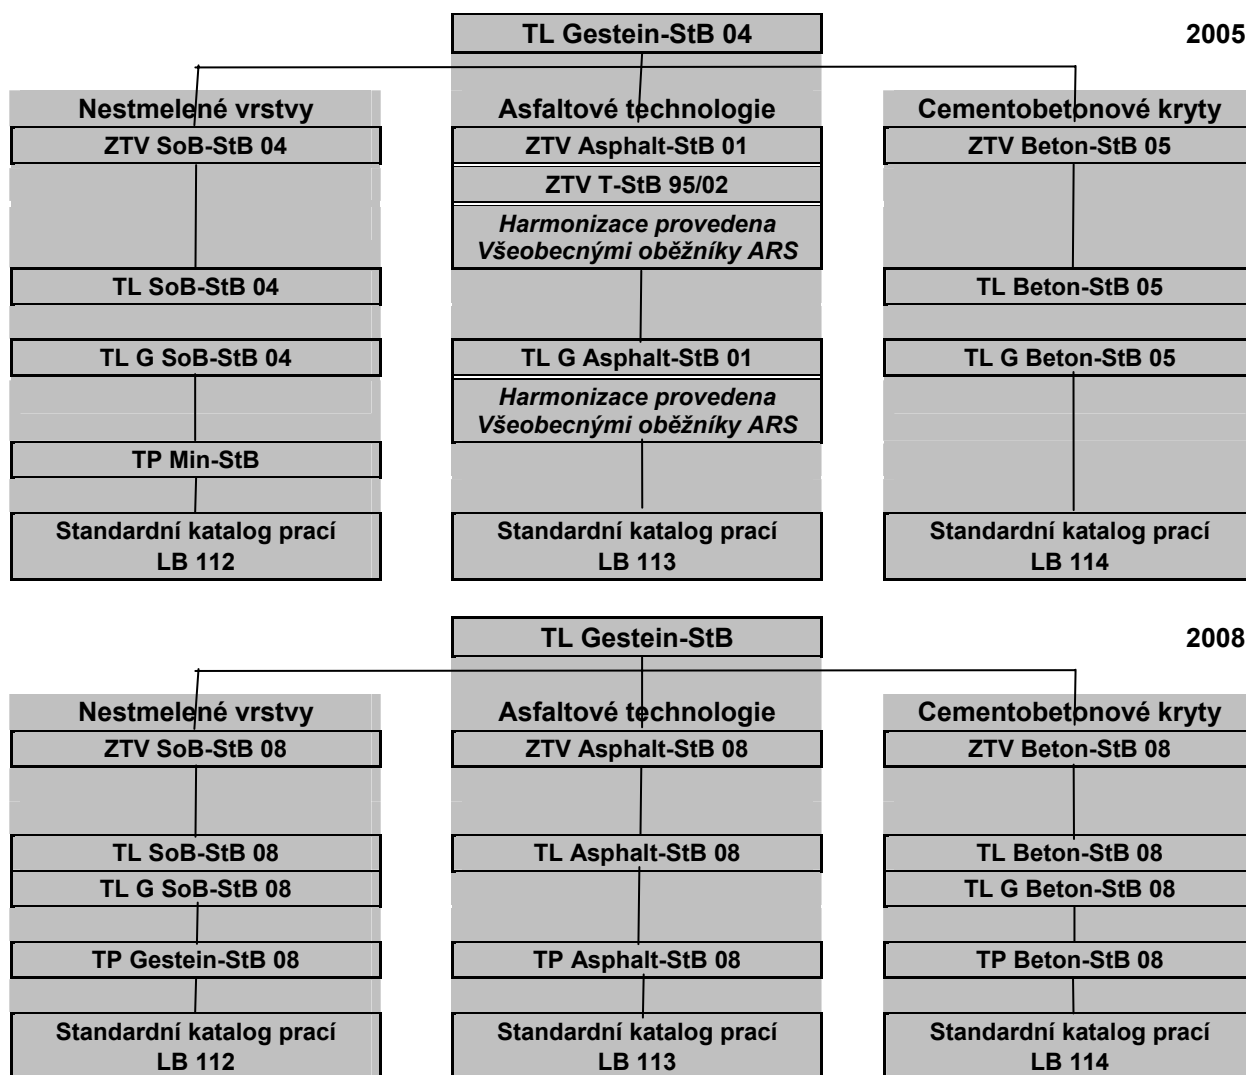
TL Gestein-StB 04

2005

Nestmelené vrstvy
ZTV SoB-StB 04
TL SoB-StB 04
TL G SoB-StB 04
TP Min-StB
Standardní katalog prací LB 112

Asfaltové technologie
ZTV Asphalt-StB 01
ZTV T-StB 95/02
*Harmonizace provedena Všeobecnými oběžníky ARS*
TL G Asphalt-StB 01
*Harmonizace provedena Všeobecnými oběžníky ARS*
Standardní katalog prací LB 113

Cementobetonové kryty
ZTV Beton-StB 05
TL Beton-StB 05
TL G Beton-StB 05
Standardní katalog prací LB 114

TL Gestein-StB

2008

Nestmelené vrstvy
ZTV SoB-StB 08
TL SoB-StB 08
TL G SoB-StB 08
TP Gestein-StB 08
Standardní katalog prací LB 112

Asfaltové technologie
ZTV Asphalt-StB 08
TL Asphalt-StB 08
TP Asphalt-StB 08
Standardní katalog prací LB 113

Cementobetonové kryty
ZTV Beton-StB 08
TL Beton-StB 08
TL G Beton-StB 08
TP Beton-StB 08
Standardní katalog prací LB 114